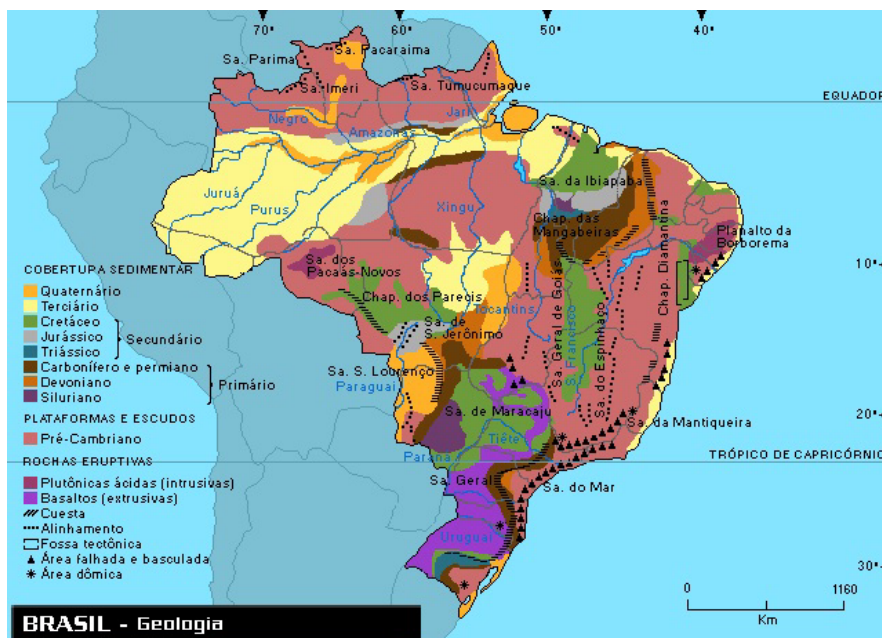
70° 60° 50° 40°

Sa. Pacaraima
Sa. Parima
Sa. Imeri
Sa. Tumucumaque
EQUADOR
Negro
Amazonas
Jari
Juruá
Purus
Xingu
Sa. da Ibiapaba
Chap. das Mangabeiras
Planalto da Borborema
Sa. dos Pacaás-Novos
Chap. dos Parecis
Tocantins
Sa. de S. Jerônimo
Sa. Geral de Goiás
S. Francisco
Sa. do Espinhaço
Chap. Diamantina
Sa. S. Lourenço
Paraguai
Sa. de Maracaju
Tietê
Sa. da Mantiqueira
Paraná
TRÓPICO DE CAPRICÓRNIO
Sa. Geral
Sa. do Mar
Uruguai
10°
20°
30°

COBERTURA SEDIMENTAR
Quaternário
Terciário
Cretáceo
Jurássico
Triássico
Secundário
Carbonífero e permiano
Devoniano
Siluriano
Primário
PLATAFORMAS E ESCUDOS
Pré-Cambriano
ROCHAS ERUPTIVAS
Plutônicas ácidas (intrusivas)
Basaltos (extrusivas)
Cuesta
Alinhamento
Fossa tectônica
Área falhada e basculada
Área dômica

0 1160
Km

BRASIL - Geologia